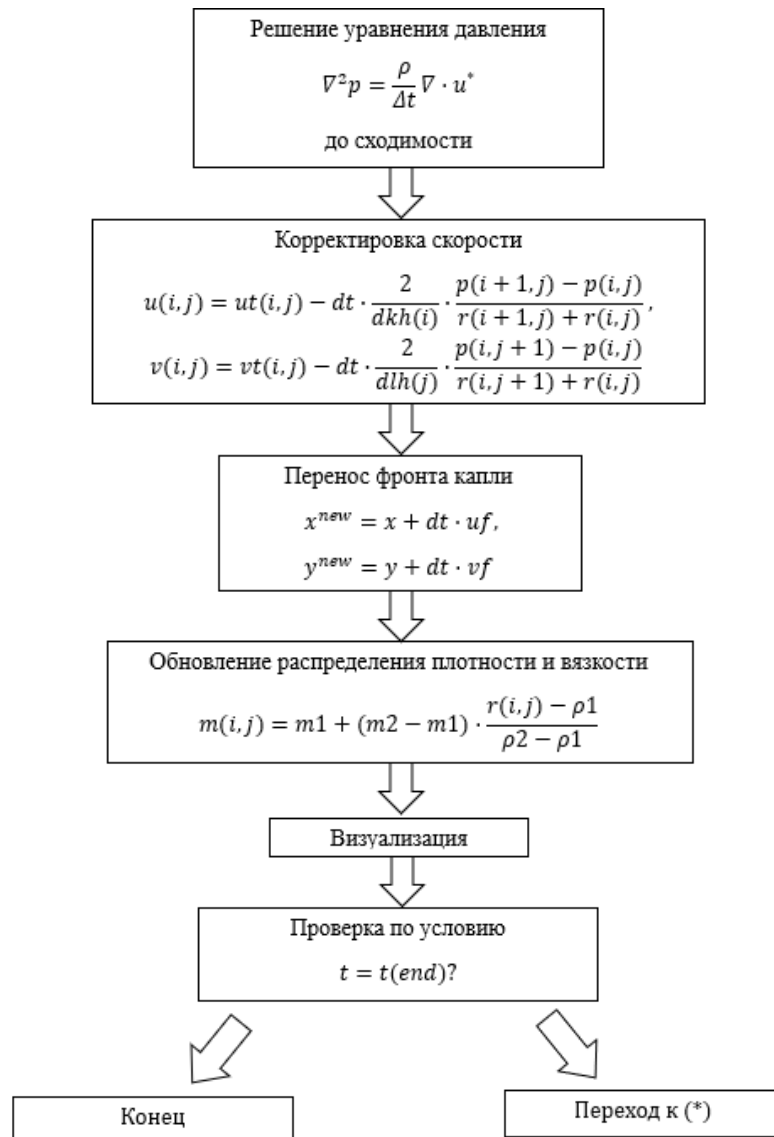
Решение уравнения давления

$\nabla^2 p = \frac{\rho}{\Delta t} \nabla \cdot u^*$

до сходимости

Корректировка скорости

$u(i,j) = ut(i,j) - dt \cdot \frac{2}{dkh(i)} \cdot \frac{p(i+1,j) - p(i,j)}{r(i+1,j) + r(i,j)},$

$v(i,j) = vt(i,j) - dt \cdot \frac{2}{dlh(j)} \cdot \frac{p(i,j+1) - p(i,j)}{r(i,j+1) + r(i,j)}$

Перенос фронта капли

$x^{new} = x + dt \cdot uf,$

$y^{new} = y + dt \cdot vf$

Обновление распределения плотности и вязкости

$m(i,j) = m1 + (m2 - m1) \cdot \frac{r(i,j) - \rho 1}{\rho 2 - \rho 1}$

Визуализация

Проверка по условию

$t = t(end)?$

Конец

Переход к (*)